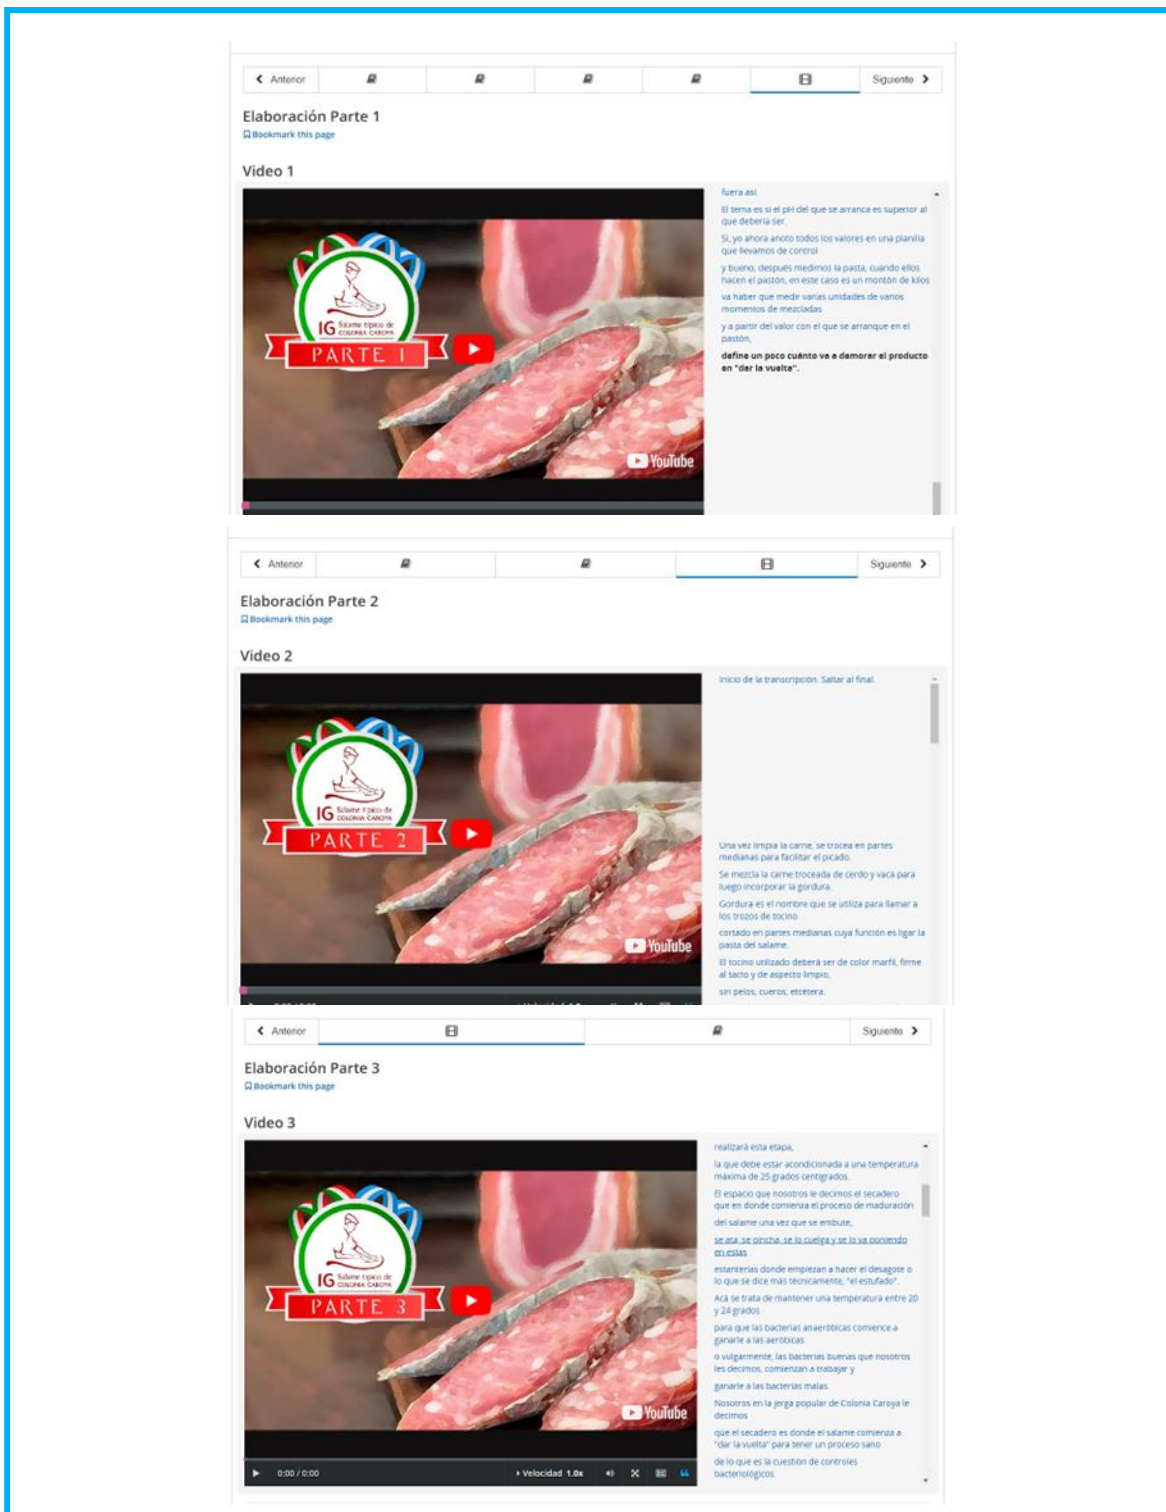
Anterior

Siguiente

Elaboración Parte 1

Bookmark this page

Video 1

IG Salame típico de Colonia Caroya

PARTE 1

YouTube

fuera así.

El tema es si el pH del que se arranca es superior al que debería ser.

Si, yo ahora anoto todos los valores en una planilla que llevamos de control

y bueno, después medimos la pasta, cuando ellos hacen el pastón, en este caso es un montón de kilos

va haber que medir varias unidades de varios momentos de mezcladas

y a partir del valor con el que se arranque en el pastón,

define un poco cuánto va a demorar el producto en "dar la vuelta".

Anterior

Siguiente

Elaboración Parte 2

Bookmark this page

Video 2

IG Salame típico de Colonia Caroya

PARTE 2

YouTube

Inicio de la transcripción. Saltar al final.

Una vez limpia la carne, se trocea en partes medianas para facilitar el picado.

Se mezcla la carne troceada de cerdo y vaca para luego incorporar la gordura.

Gordura es el nombre que se utiliza para llamar a los trozos de tocino

cortado en partes medianas cuya función es ligar la pasta del salame.

El tocino utilizado deberá ser de color marfil, firme al tacto y de aspecto limpio,

sin pelos, cueros, etcétera.

Anterior

Siguiente

Elaboración Parte 3

Bookmark this page

Video 3

IG Salame típico de Colonia Caroya

PARTE 3

YouTube

0:00 / 0:00

Velocidad 1.0x

realizará esta etapa,

la que debe estar acondicionada a una temperatura máxima de 25 grados centígrados.

El espacio que nosotros le decimos el secadero que en donde comienza el proceso de maduración

del salame una vez que se embute,

se ata, se pincha, se lo cuelga y se lo va poniendo en estas

estanterías donde empiezan a hacer el desagote o lo que se dice más técnicamente, "el estufado".

Acá se trata de mantener una temperatura entre 20 y 24 grados

para que las bacterias anaeróbicas comience a ganarle a las aeróbicas

o vulgarmente, las bacterias buenas que nosotros les decimos, comienzan a trabajar y

ganarle a las bacterias malas.

Nosotros en la jerga popular de Colonia Caroya le decimos

que el secadero es donde el salame comienza a "dar la vuelta" para tener un proceso sano

de lo que es la cuestión de controles bacteriológicos.